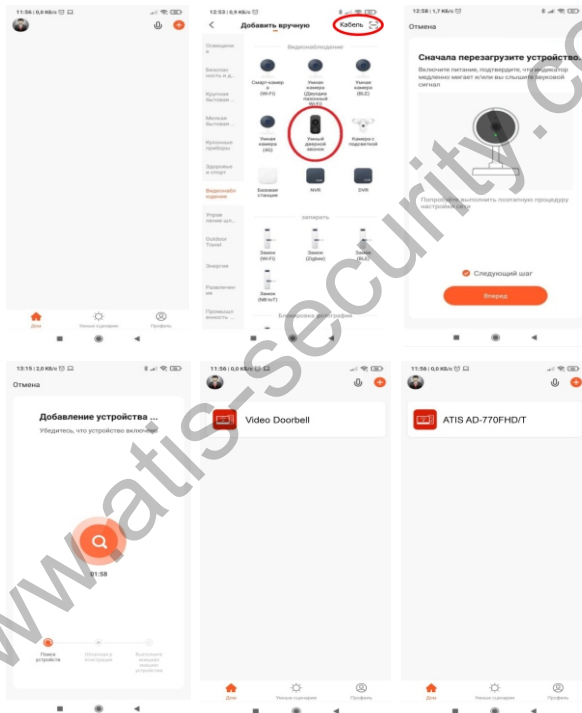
11:56 | 0,0 KB/s

Дом

Умные сценарии

Профиль

12:53 | 0,9 KB/s

Добавить вручную

Кабель

Освещени е

Безопас ность и д...

Крупная бытовая ...

Мелкая бытовая ...

Кухонные приборы

Здоровье и спорт

Видеонабл юдение

Управ ление дл...

Outdoor Travel

Энергия

Развлечен ия

Промышл енность ...

Видеонаблюдение

Смарт-камер а (Wi-Fi)

Умная камера (Двойная полосный Wi-Fi)

Умная камера (BLE)

Умная камера (4G)

Умный дверной звонок

Камера с подсветкой

Базовая станция

NVR

DVR

запирать

Замок (Wi-Fi)

Замок (Zigbee)

Замок (BLE)

Замок (NB-IoT)

Блокировка дактографа

12:58 | 1,7 KB/s

Отмена

Сначала перезагрузите устройство.

Включите питание, подтвердите, что индикатор медленно мигает или вы слышите звуковой сигнал

Попробуйте выполнить поэтапную процедуру настройки сети

Следующий шаг

Вперед

13:15 | 2,0 KB/s

Отмена

Добавление устройства ...

Убедитесь, что устройство включено

01:58

Поиск устройства

Облачная констрация

Выполнить инициализацию устройства

11:56 | 0,0 KB/s

Video Doorbell

Дом

Умные сценарии

Профиль

11:56 | 0,0 KB/s

ATIS AD-770FHD/T

Дом

Умные сценарии

Профиль

www.atis-security.com